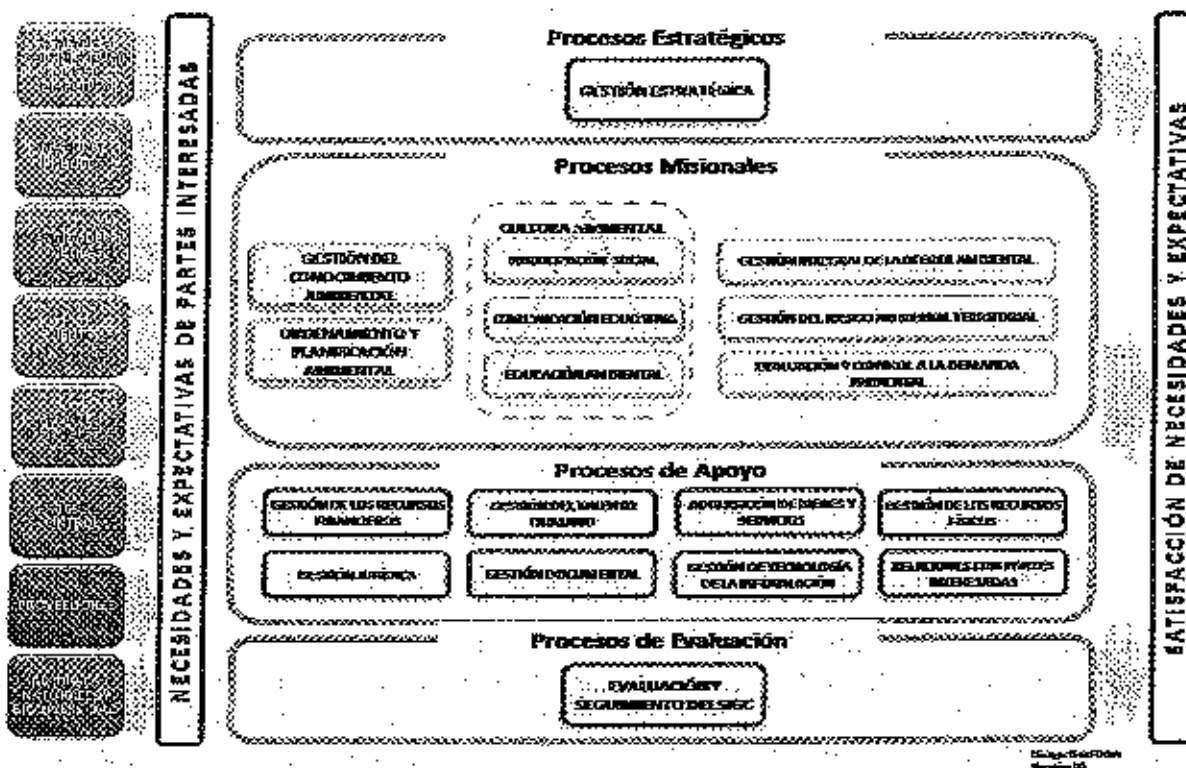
NECESIDADES Y EXPECTATIVAS DE PARTES INTERESADAS

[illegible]

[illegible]

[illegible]

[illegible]

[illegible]

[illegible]

PROVEEDORES

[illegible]

Procesos Estratégicos

GESTIÓN ESTRATÉGICA

Procesos Misionales

GESTIÓN DEL CONOCIMIENTO AMBIENTAL

ORDENAMIENTO Y PLANIFICACIÓN AMBIENTAL

CULTURA AMBIENTAL

PARTICIPACIÓN SOCIAL

COMUNICACIÓN EDUCATIVA

EDUCACIÓN AMBIENTAL

GESTIÓN INTEGRAL DE LA OFERTA AMBIENTAL

GESTIÓN DEL RIESGO INTEGRAL TERRITORIAL

EVALUACIÓN Y CONTROL A LA DEMANDA AMBIENTAL

Procesos de Apoyo

GESTIÓN DE LOS RECURSOS FINANCIEROS

GESTIÓN DEL TALENTO HUMANO

ADQUISICIÓN DE BIENES Y SERVICIOS

GESTIÓN DE LOS RECURSOS FÍSICOS

GESTIÓN JURÍDICA

GESTIÓN DOCUMENTAL

GESTIÓN DE TECNOLOGÍA DE LA INFORMACIÓN

RELACIONES CON PARTES INTERESADAS

Procesos de Evaluación

EVALUACIÓN Y SEGUIMIENTO DEL SIGC

SATISFACCIÓN DE NECESIDADES Y EXPECTATIVAS

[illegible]